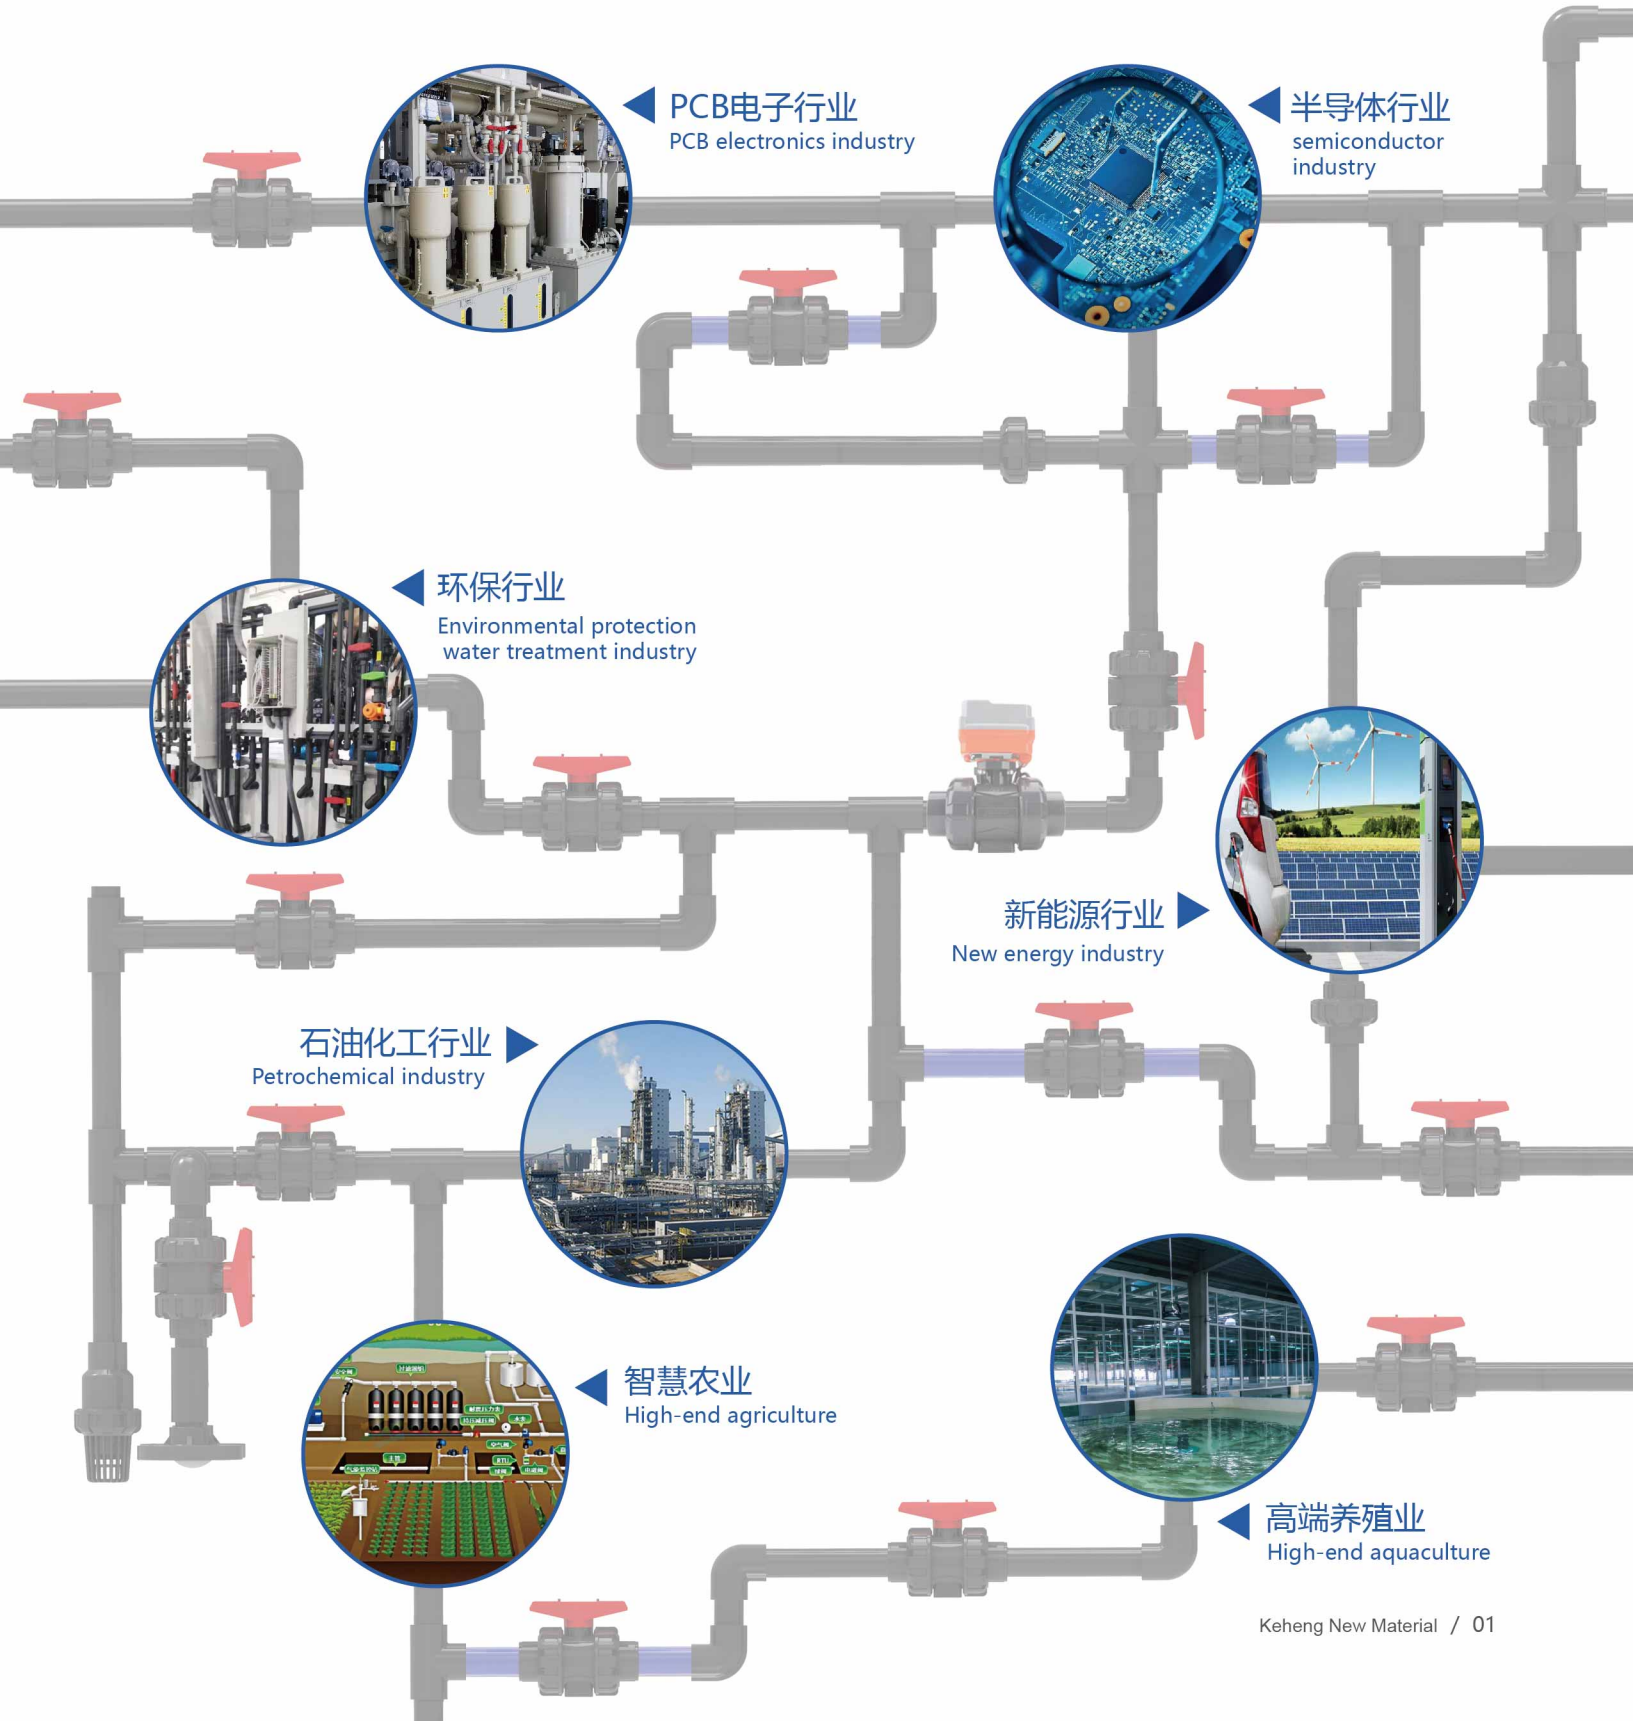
PCB电子行业
PCB electronics industry

半导体行业
semiconductor industry

环保行业
Environmental protection water treatment industry

新能源行业
New energy industry

石油化工行业
Petrochemical industry

智慧农业
High-end agriculture

高端养殖业
High-end aquaculture

Keheng New Material / 01